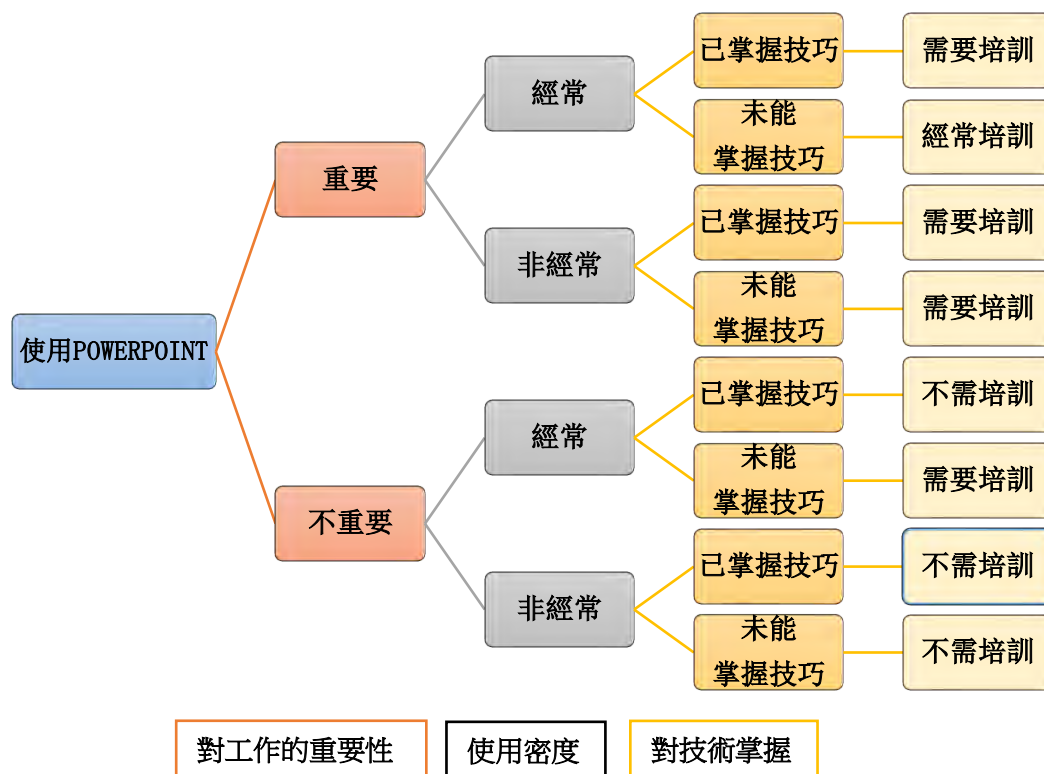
使用POWERPOINT

重要

經常

已掌握技巧

需要培訓

未能掌握技巧

經常培訓

非經常

已掌握技巧

需要培訓

未能掌握技巧

需要培訓

不重要

經常

已掌握技巧

不需培訓

未能掌握技巧

需要培訓

非經常

已掌握技巧

不需培訓

未能掌握技巧

不需培訓

對工作的重要性

使用密度

對技術掌握